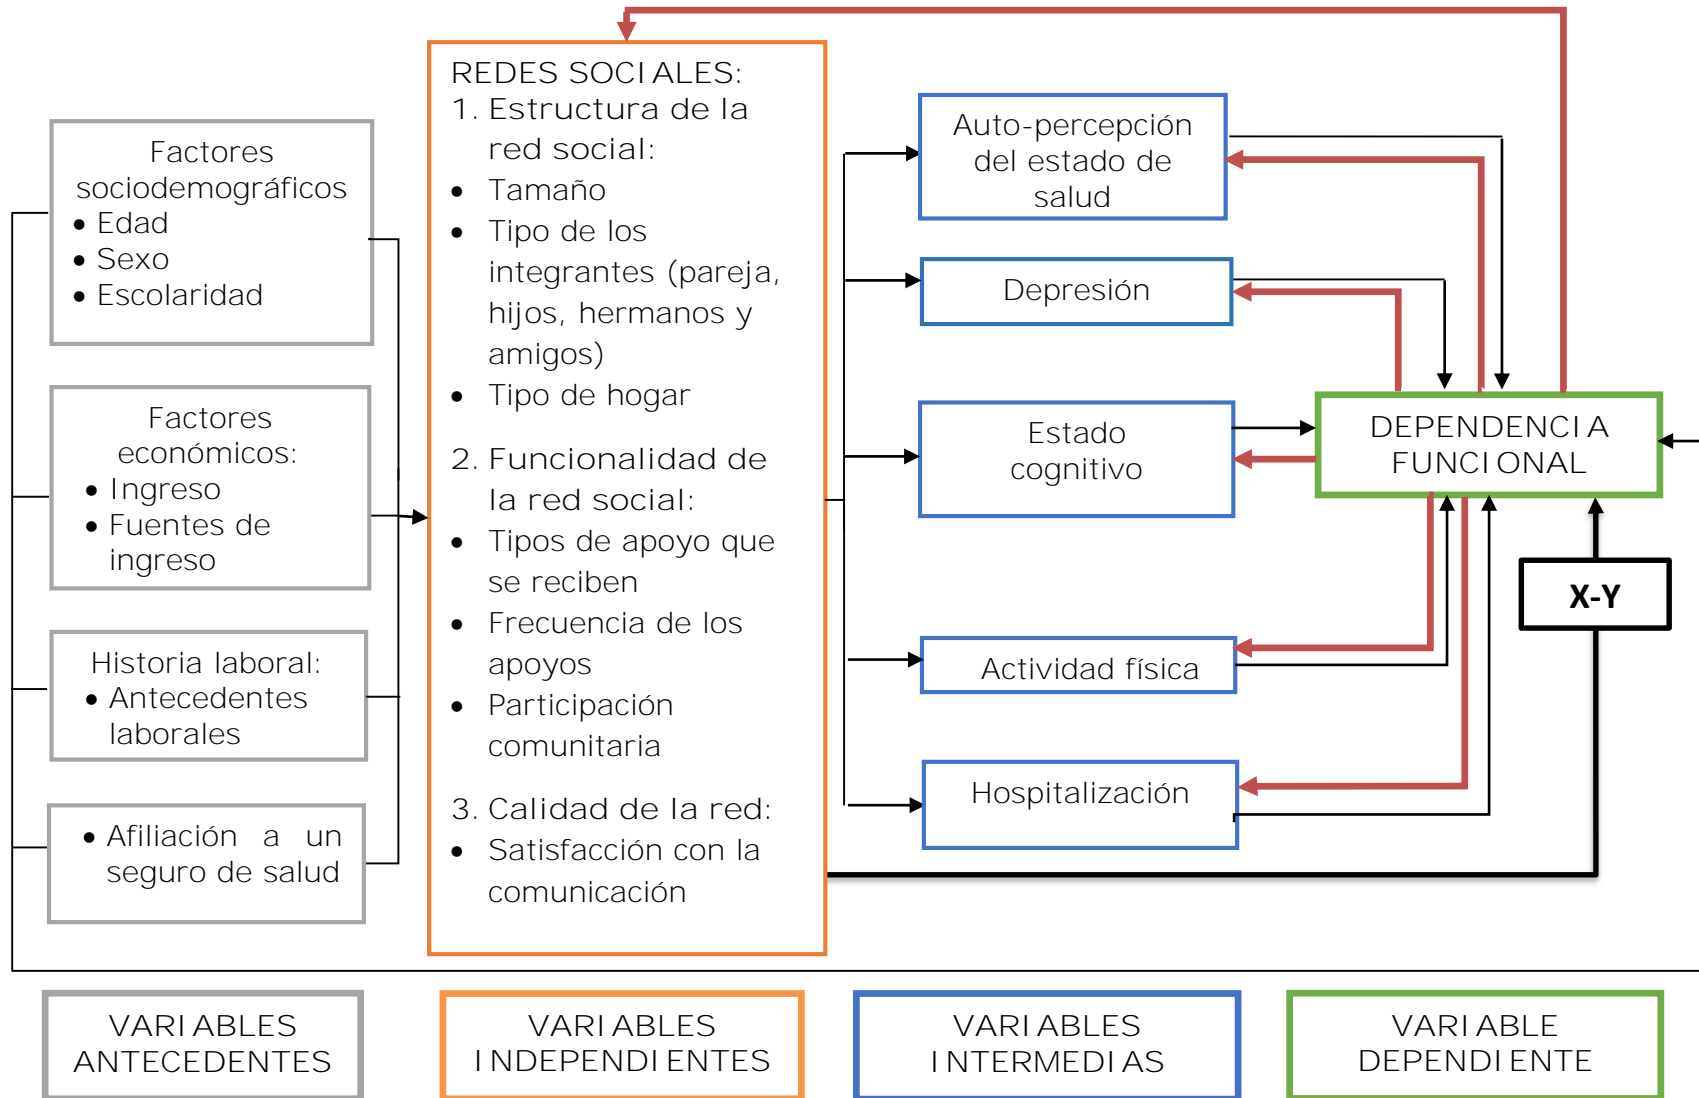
Factores sociodemográficos
• Edad
• Sexo
• Escolaridad

Factores económicos:
• Ingreso
• Fuentes de ingreso

Historia laboral:
• Antecedentes laborales

• Afiliación a un seguro de salud

REDES SOCIALES:
1. Estructura de la red social:
• Tamaño
• Tipo de los integrantes (pareja, hijos, hermanos y amigos)
• Tipo de hogar

2. Funcionalidad de la red social:
• Tipos de apoyo que se reciben
• Frecuencia de los apoyos
• Participación comunitaria

3. Calidad de la red:
• Satisfacción con la comunicación

Auto-percepción del estado de salud

Depresión

Estado cognitivo

Actividad física

Hospitalización

DEPENDENCIA FUNCIONAL

X-Y

VARIABLES ANTECEDENTES

VARIABLES INDEPENDIENTES

VARIABLES INTERMEDIAS

VARIABLE DEPENDIENTE